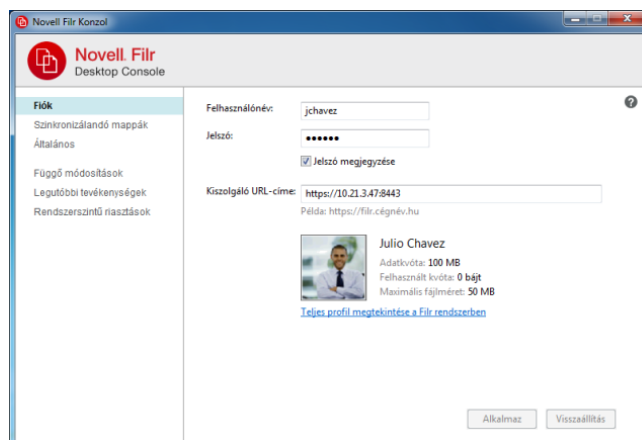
Novell Filr Konzol

Novell. Filr
Desktop Console

Fiók
Szinkronizálandó mappák
Általános

Függő módosítások
Legutóbbi tevékenységek
Rendszerszintű riasztások

Felhasználónév: jchavez
Jelszó: ••••••
Jelszó megjegyzése

Kiszolgáló URL-címe: https://10.21.3.47:8443
Példa: https://filr.cégnév.hu

Julio Chavez
Adatkvóta: 100 MB
Felhasznált kvóta: 0 bájt
Maximális fájlméret: 50 MB

Teljes profil megtekintése a Filr rendszerben

Alkalmaz
Visszaállítás